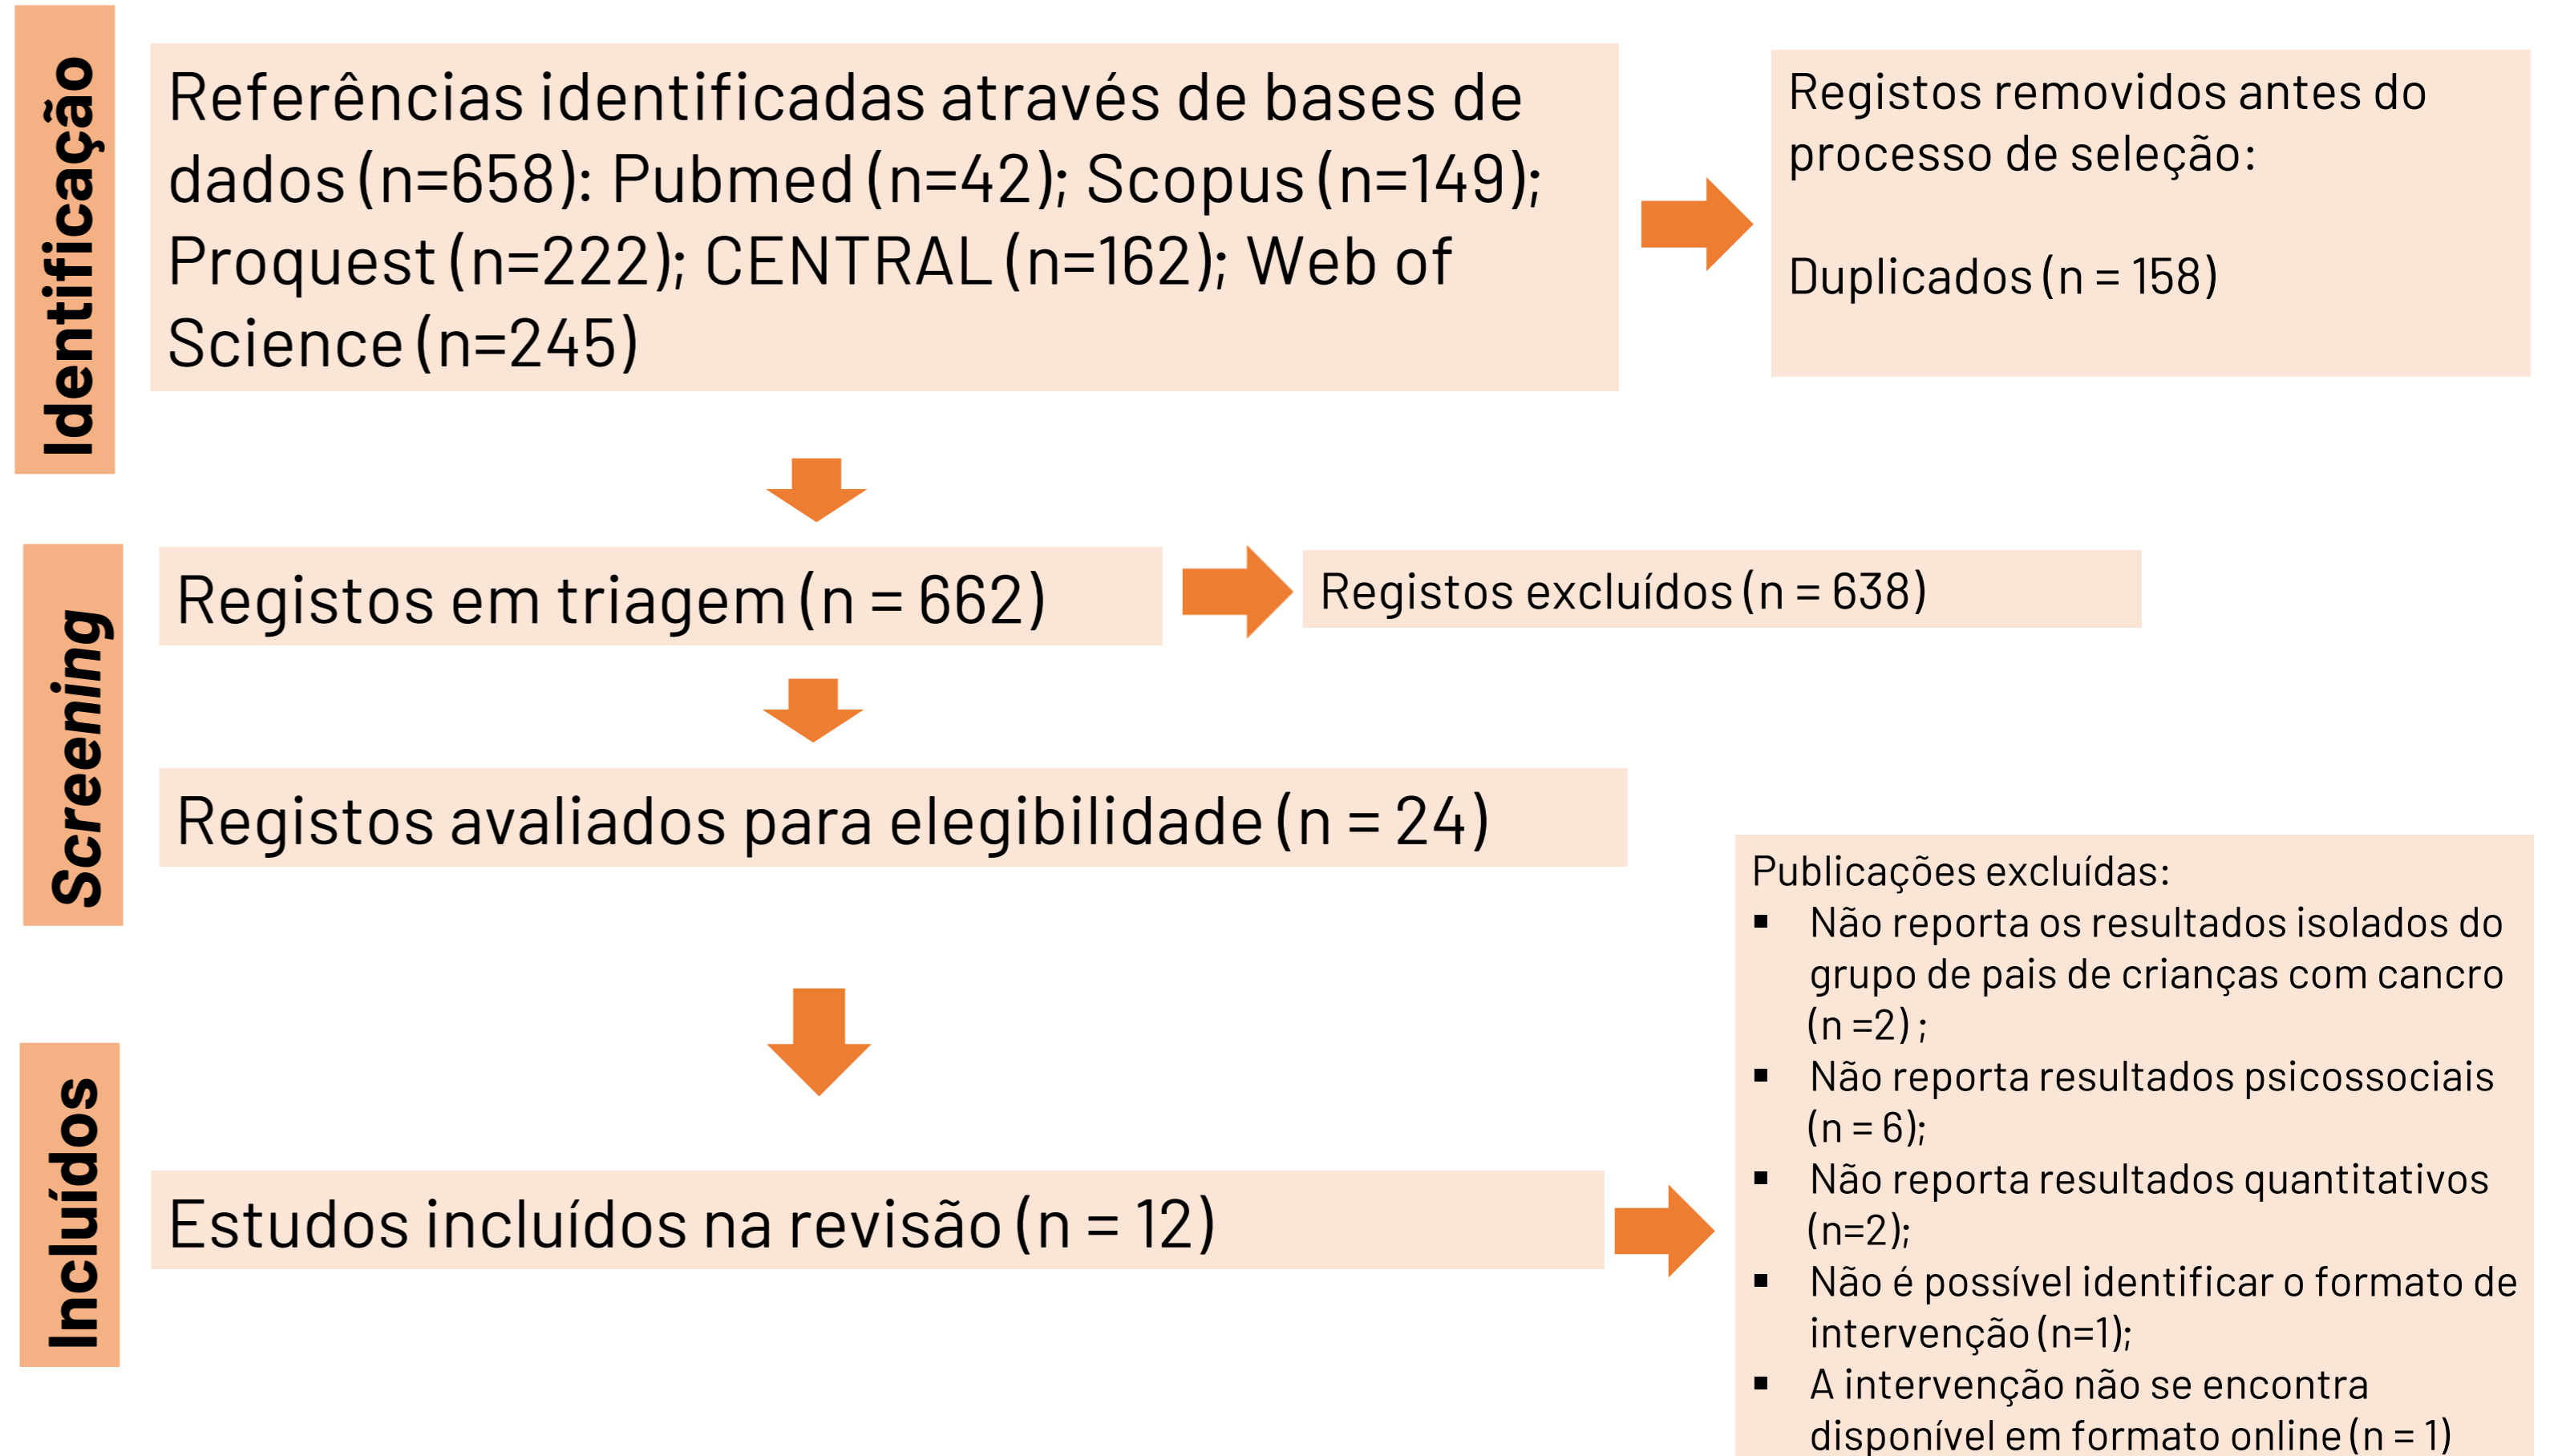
Identificação

Referências identificadas através de bases de dados (n=658): Pubmed (n=42); Scopus (n=149); Proquest (n=222); CENTRAL (n=162); Web of Science (n=245)

Registos removidos antes do processo de seleção:

Duplicados (n = 158)

Screening

Registos em triagem (n = 662)

Registos excluídos (n = 638)

Registos avaliados para elegibilidade (n = 24)

Publicações excluídas:
▪ Não reporta os resultados isolados do grupo de pais de crianças com cancro (n =2) ;
▪ Não reporta resultados psicossociais (n = 6);
▪ Não reporta resultados quantitativos (n=2);
▪ Não é possível identificar o formato de intervenção (n=1);
▪ A intervenção não se encontra disponível em formato online (n = 1)

Incluídos

Estudos incluídos na revisão (n = 12)